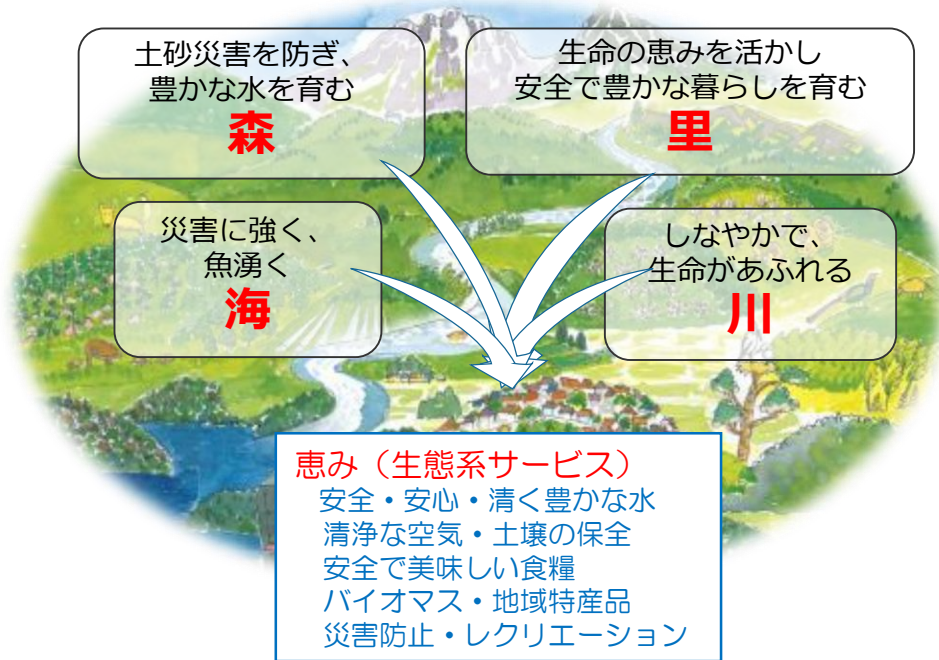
土砂災害を防ぎ、
豊かな水を育む
森

生命の恵みを活かし
安全で豊かな暮らしを育む
里

災害に強く、
魚湧く
海

しなやかで、
生命があふれる
川

恵み（生態系サービス）
安全・安心・清く豊かな水
清浄な空気・土壌の保全
安全で美味しい食糧
バイオマス・地域特産品
災害防止・レクリエーション